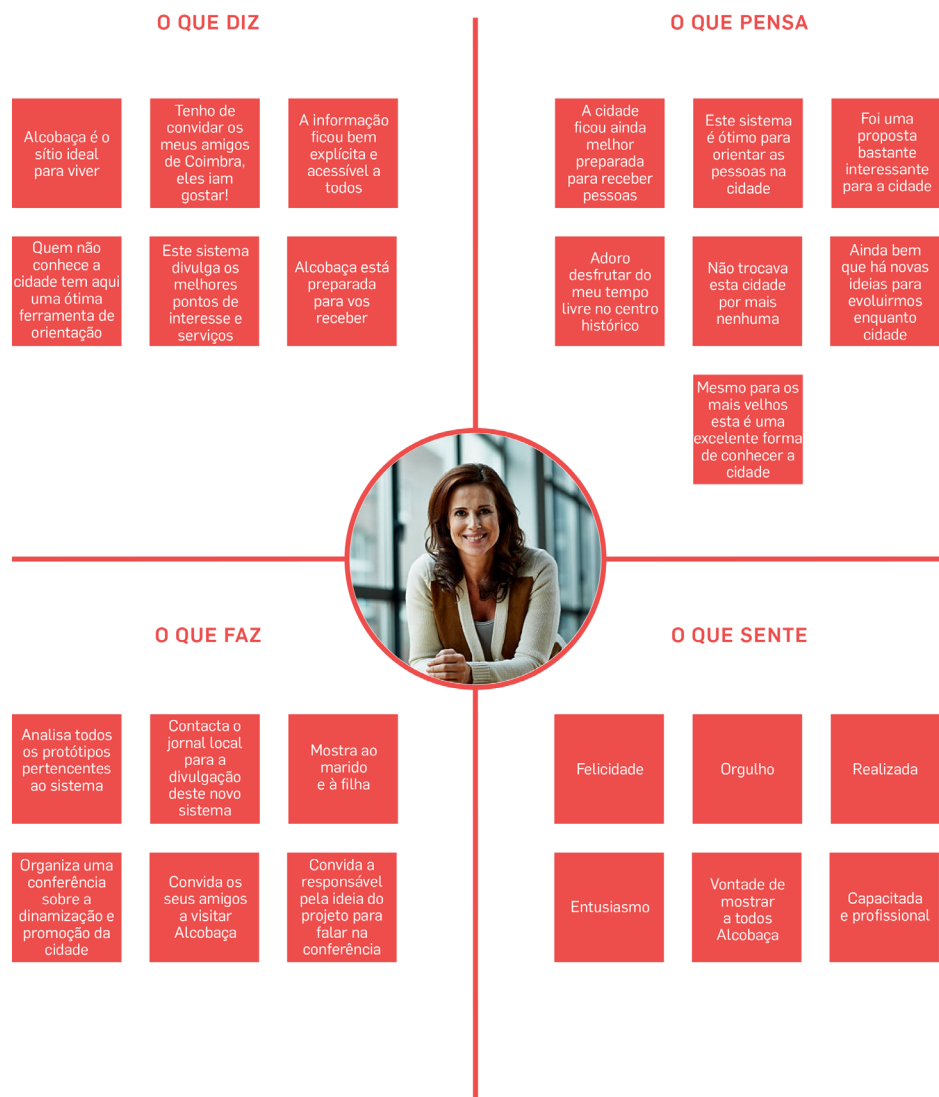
O QUE DIZ

Alcobaça é o sítio ideal para viver

Tenho de convidar os meus amigos de Coimbra, eles iam gostar!

A informação ficou bem explícita e acessível a todos

Quem não conhece a cidade tem aqui uma ótima ferramenta de orientação

Este sistema divulga os melhores pontos de interesse e serviços

Alcobaça está preparada para vos receber

O QUE PENSA

A cidade ficou ainda melhor preparada para receber pessoas

Este sistema é ótimo para orientar as pessoas na cidade

Foi uma proposta bastante interessante para a cidade

Adoro desfrutar do meu tempo livre no centro histórico

Não trocava esta cidade por mais nenhuma

Ainda bem que há novas ideias para evoluirmos enquanto cidade

Mesmo para os mais velhos esta é uma excelente forma de conhecer a cidade

O QUE FAZ

Analisa todos os protótipos pertencentes ao sistema

Contacta o jornal local para a divulgação deste novo sistema

Mostra ao marido e à filha

Organiza uma conferência sobre a dinamização e promoção da cidade

Convida os seus amigos a visitar Alcobaça

Convida a responsável pela ideia do projeto para falar na conferência

O QUE SENTE

Felicidade

Orgulho

Realizada

Entusiasmo

Vontade de mostrar a todos Alcobaça

Capacitada e profissional